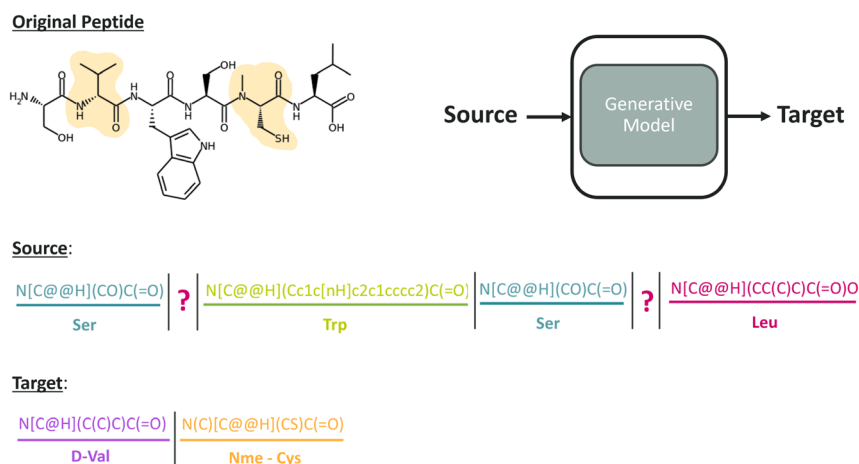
Original Peptide

$H_2N$

OH

NH

N

H

O

O

N

H

O

NH

N

H

OH

O

N

O

N

H

SH

O

OH

Source

Generative Model

Target

Source:

N[C@@H](CO)C(=O)
Ser

?

N[C@@H](Cc1c[nH]c2c1cccc2)C(=O)
Trp

N[C@@H](CO)C(=O)
Ser

?

N[C@@H](CC(C)C)C(=O)O
Leu

Target:

N[C@H](C(C)C)C(=O)
D-Val

N(C)[C@@H](CS)C(=O)
Nme - Cys